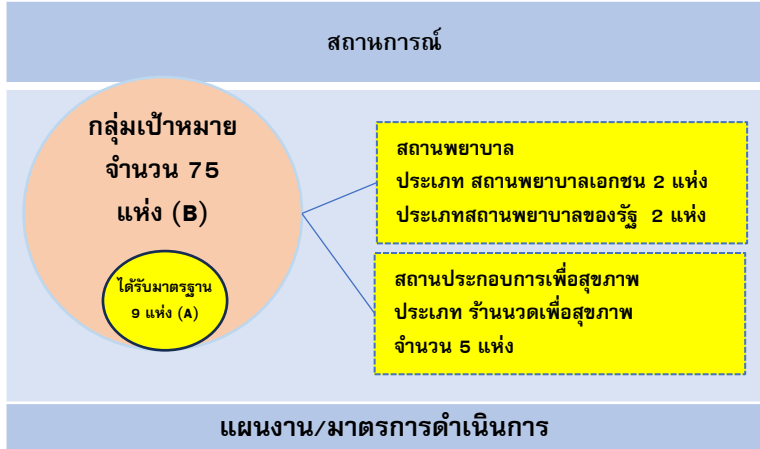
สถานการณ์

กลุ่มเป้าหมาย จำนวน 75 แห่ง (B)

ได้รับมาตรฐาน 9 แห่ง (A)

สถานพยาบาล
ประเภท สถานพยาบาลเอกชน 2 แห่ง
ประเภทสถานพยาบาลของรัฐ 2 แห่ง

สถานประกอบการเพื่อสุขภาพ
ประเภท ร้านนวดเพื่อสุขภาพ
จำนวน 5 แห่ง

แผนงาน/มาตรการดำเนินการ